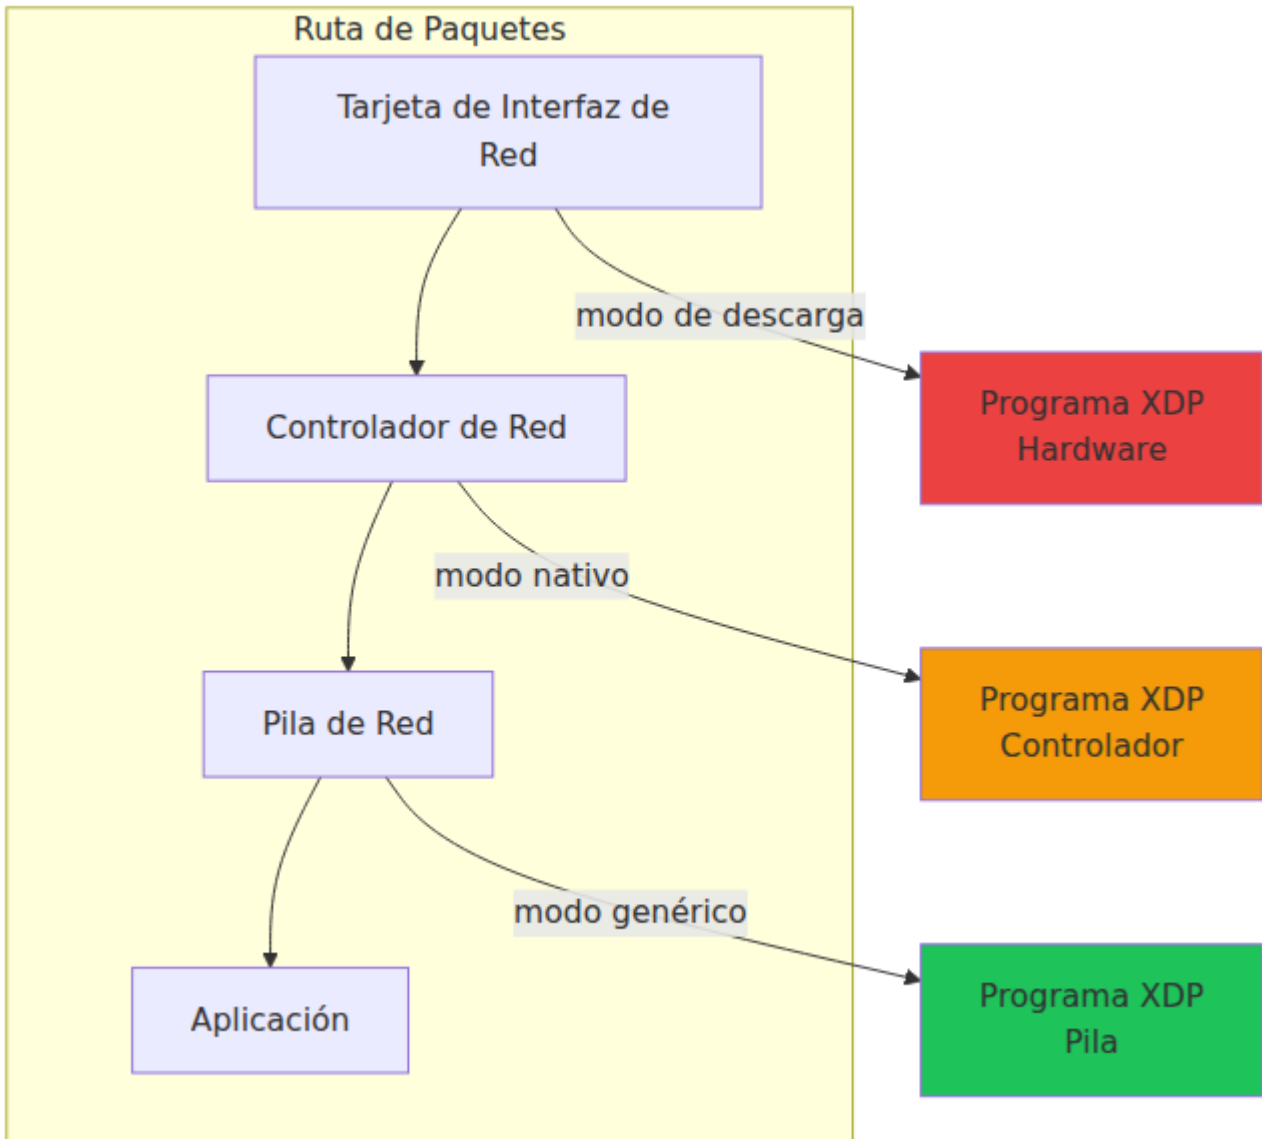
Ruta de Paquetes

Tarjeta de Interfaz de Red

modo de descarga

Programa XDP Hardware

Controlador de Red

modo nativo

Programa XDP Controlador

Pila de Red

modo genérico

Programa XDP Pila

Aplicación